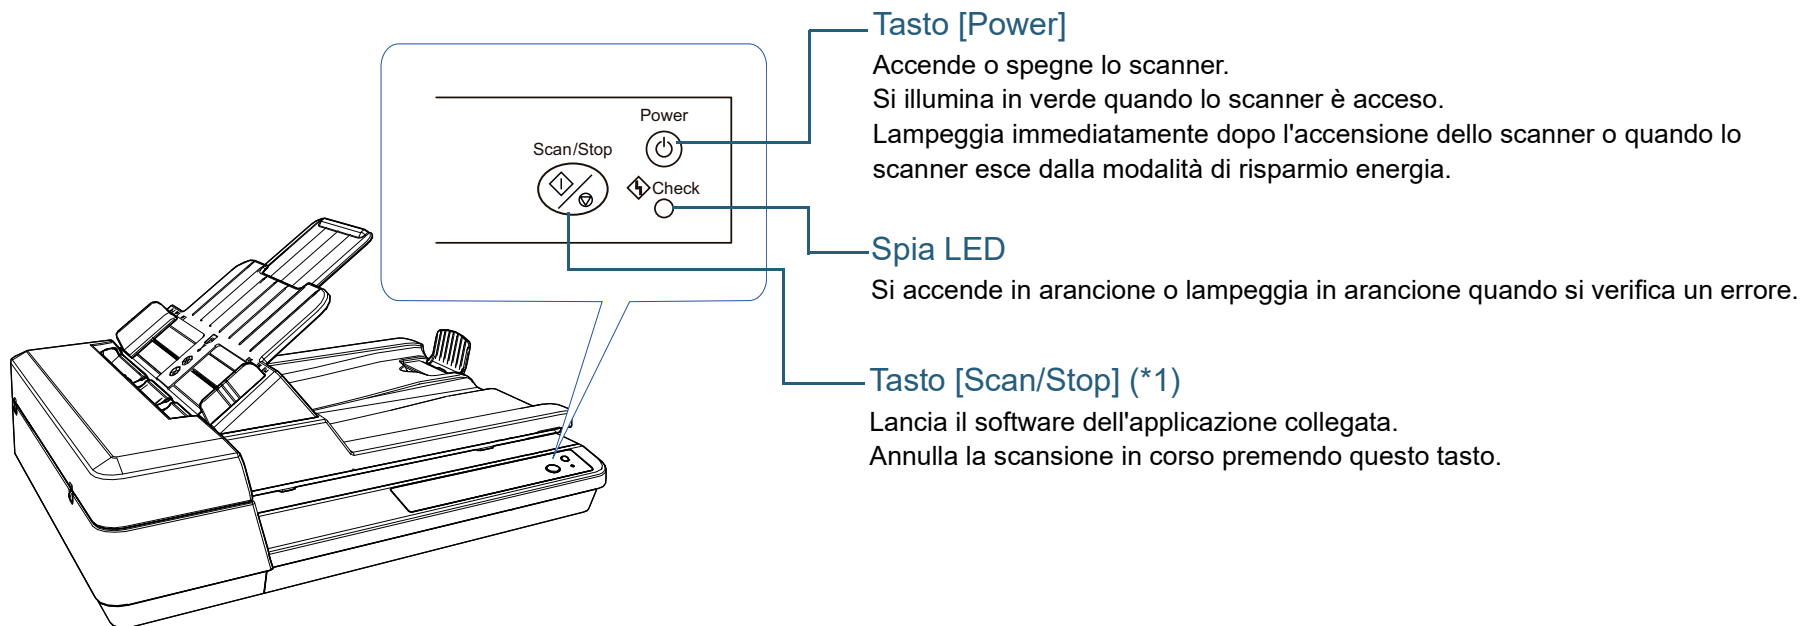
Power

Scan/Stop

Check

Tasto [Power]

Accende o spegne lo scanner.
Si illumina in verde quando lo scanner è acceso.
Lampeggia immediatamente dopo l'accensione dello scanner o quando lo scanner esce dalla modalità di risparmio energia.

Spia LED

Si accende in arancione o lampeggia in arancione quando si verifica un errore.

Tasto [Scan/Stop] (*1)

Lancia il software dell'applicazione collegata.
Annulla la scansione in corso premendo questo tasto.